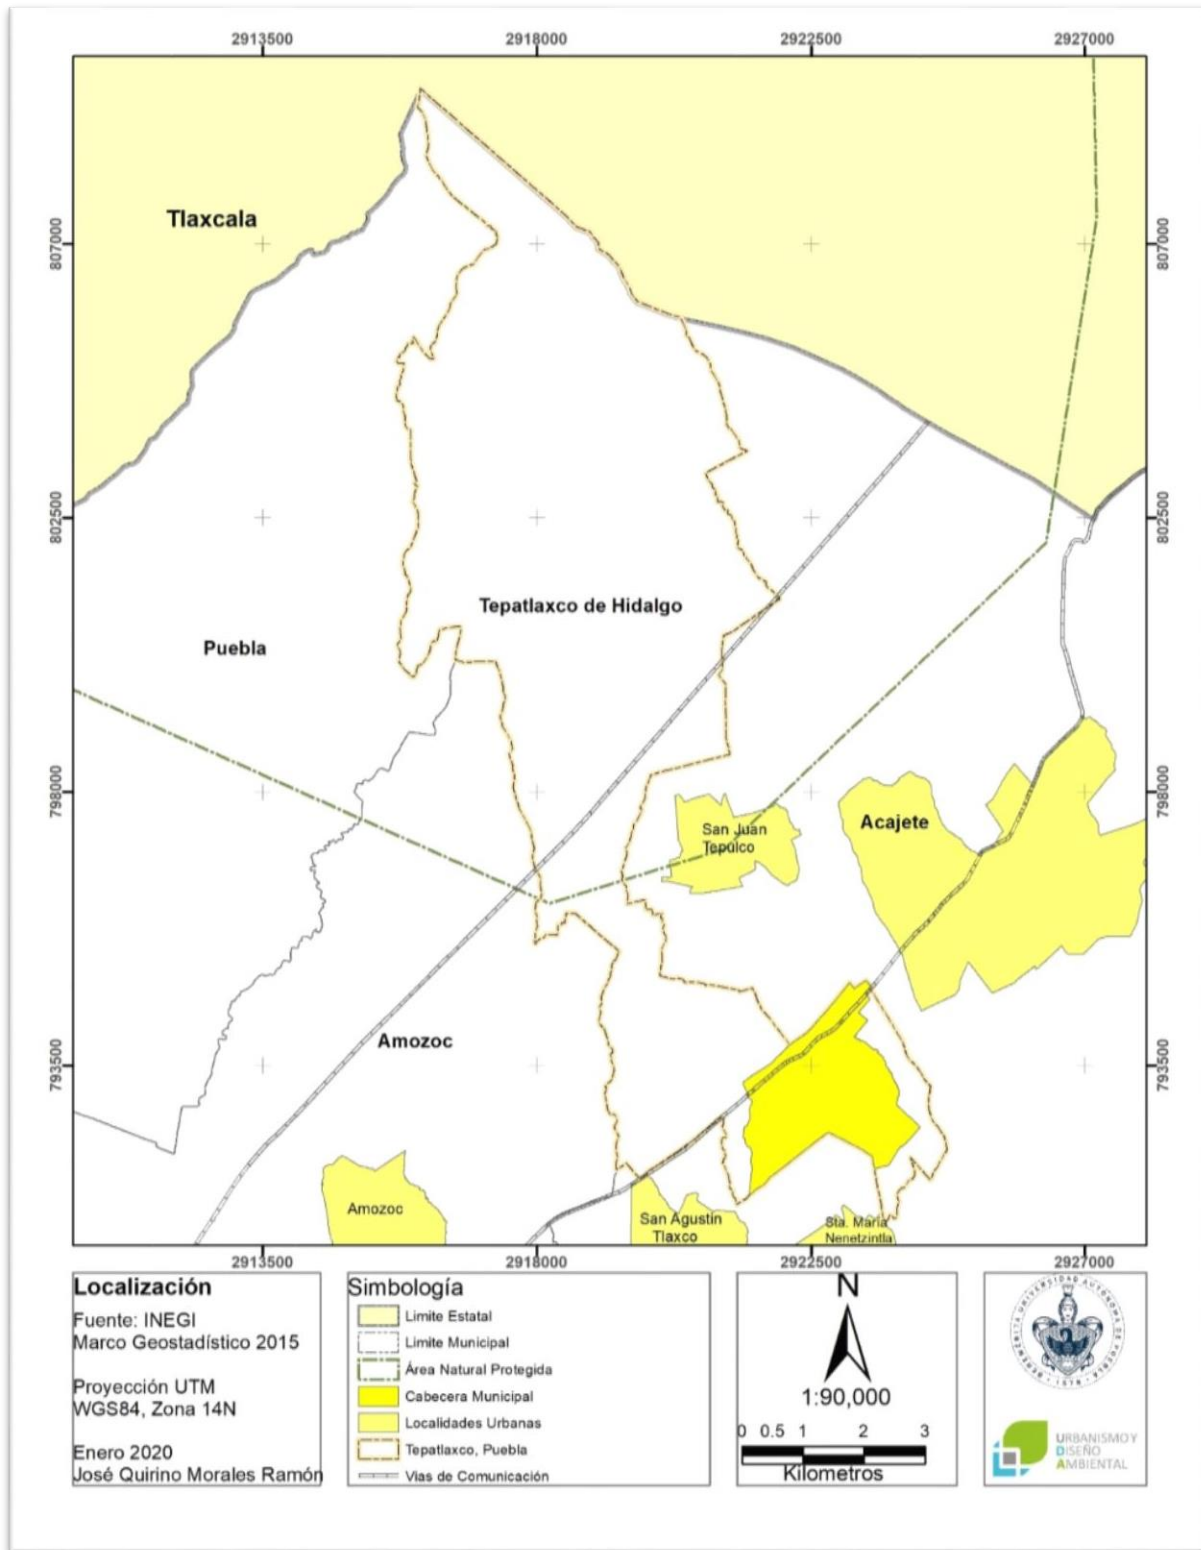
2913500 2918000 2922500 2927000

807000 807000

Tlaxcala

802500 802500

Tepatlaxco de Hidalgo

Puebla

798000 798000

San Juan Tepulco

Acajete

793500 793500

Amozoc

Amozoc

San Agustín Tlaxco

Sta. María Nenetzintla

2913500 2918000 2922500 2927000

Localización

Fuente: INEGI
Marco Geostadístico 2015

Proyección UTM
WGS84, Zona 14N

Enero 2020
José Quirino Morales Ramón

Simbología

Limite Estatal
Limite Municipal
Área Natural Protegida
Cabecera Municipal
Localidades Urbanas
Tepatlaxco, Puebla
Vias de Comunicación

N
1:90,000
0 0.5 1 2 3
Kilometros

URBANISMO Y DISEÑO AMBIENTAL